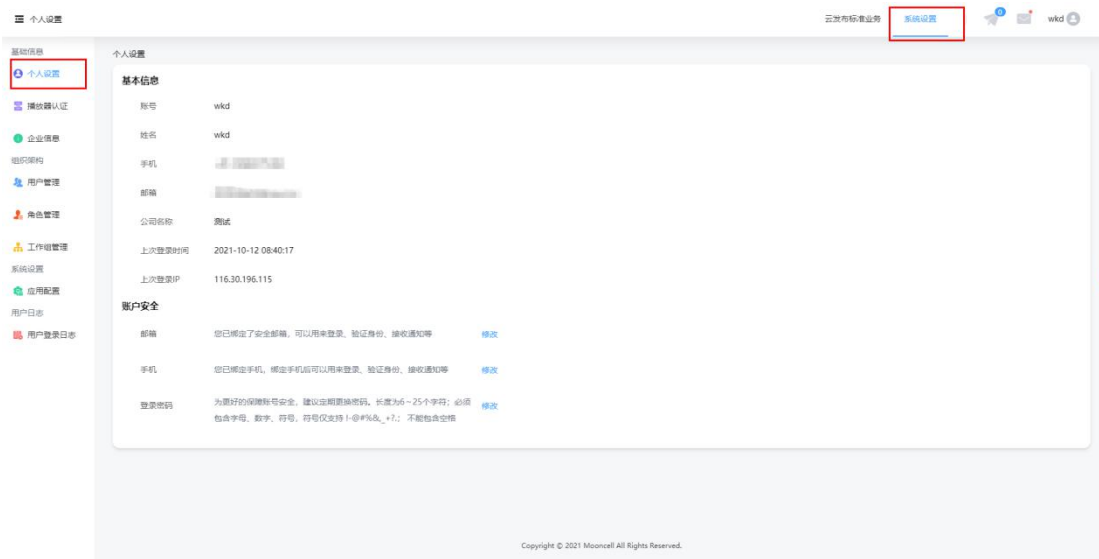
个人设置

云发布标准业务 系统设置 0 wkd

基础信息
个人设置
播放器认证
企业信息
组织架构
用户管理
角色管理
工作组管理
系统设置
应用配置
用户日志
用户登录日志

个人设置

基本信息

账号 wkd
姓名 wkd
手机 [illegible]
邮箱 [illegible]
公司名称 测试
上次登录时间 2021-10-12 08:40:17
上次登录IP 116.30.196.115

账户安全

邮箱 您已绑定了安全邮箱，可以用来登录、验证身份、接收通知等 修改
手机 您已绑定手机，绑定手机后可以用来登录、验证身份、接收通知等 修改
登录密码 为更好的保障账号安全，建议定期更换密码。长度为6～25个字符；必须包含字母、数字、符号，符号仅支持 !-@#%&_+?.; 不能包含空格 修改

Copyright © 2021 Mooncell All Rights Reserved.